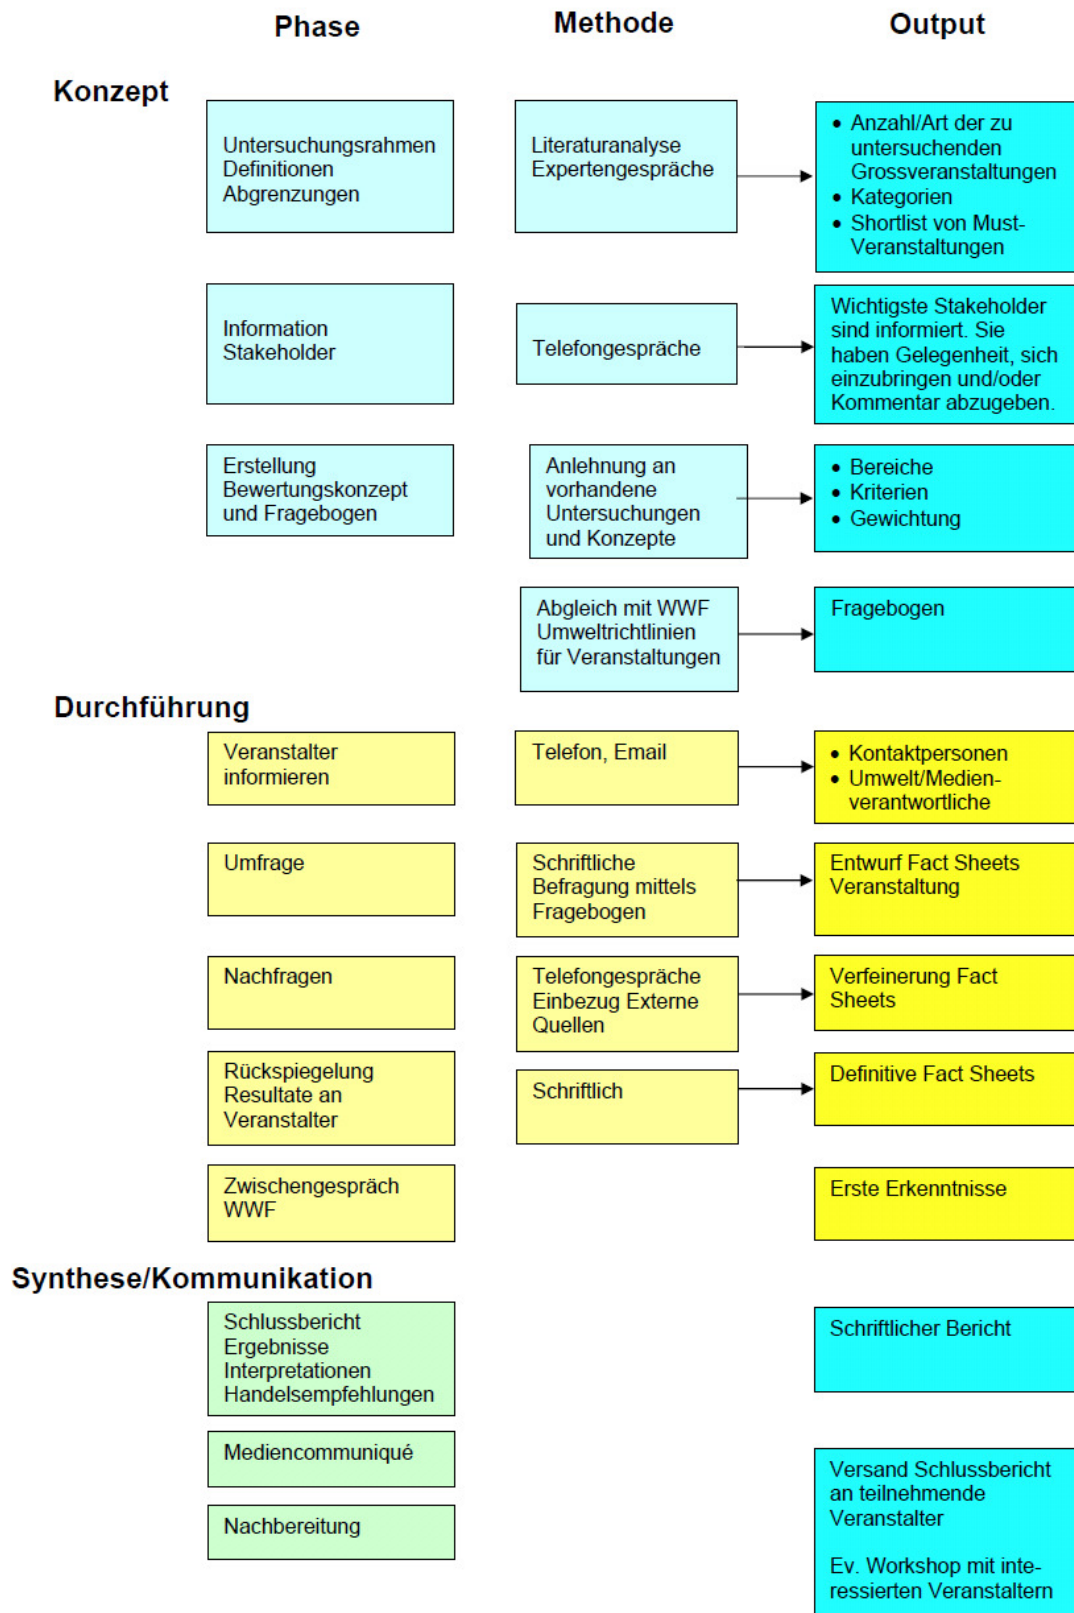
Phase

Methode

Output

Konzept

Untersuchungsrahmen
Definitionen
Abgrenzungen

Literaturanalyse
Expertengespräche

- Anzahl/Art der zu untersuchenden Grossveranstaltungen
- Kategorien
- Shortlist von Must-Veranstaltungen

Information
Stakeholder

Telefongespräche

Wichtigste Stakeholder sind informiert. Sie haben Gelegenheit, sich einzubringen und/oder Kommentar abzugeben.

Erstellung
Bewertungskonzept
und Fragebogen

Anlehnung an vorhandene Untersuchungen und Konzepte

- Bereiche
- Kriterien
- Gewichtung

Abgleich mit WWF Umweltrichtlinien für Veranstaltungen

Fragebogen

Durchführung

Veranstalter informieren

Telefon, Email

- Kontaktpersonen
- Umwelt/Medienverantwortliche

Umfrage

Schriftliche Befragung mittels Fragebogen

Entwurf Fact Sheets Veranstaltung

Nachfragen

Telefongespräche
Einbezug Externe Quellen

Verfeinerung Fact Sheets

Rückspiegelung Resultate an Veranstalter

Schriftlich

Definitive Fact Sheets

Zwischengespräch WWF

Erste Erkenntnisse

Synthese/Kommunikation

Schlussbericht
Ergebnisse
Interpretationen
Handelsempfehlungen

Schriftlicher Bericht

Mediencommuniqué

Nachbereitung

Versand Schlussbericht an teilnehmende Veranstalter

Ev. Workshop mit interessierten Veranstaltern